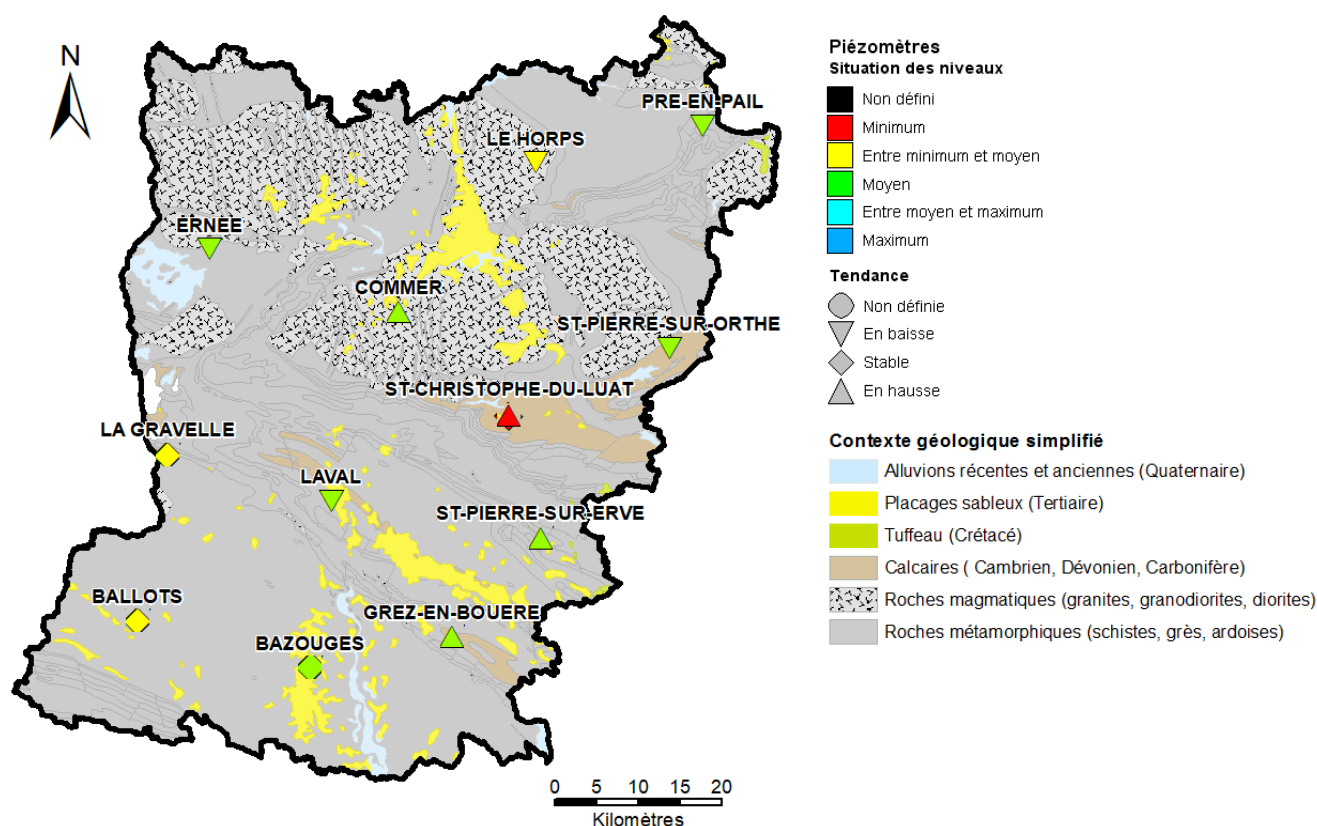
N

PRE-EN-PAIL
LE HORPS
ERNEE
COMMER
ST-PIERRE-SUR-ORTHE
ST-CHRISTOPHE-DU-LUAT
LA GRAVELLE
LAVAL
ST-PIERRE-SUR-ERVE
BALLOTS
GREZ-EN-BOUERE
BAZOUGES

Piézomètres
Situation des niveaux
Non défini
Minimum
Entre minimum et moyen
Moyen
Entre moyen et maximum
Maximum

Tendance
Non définie
En baisse
Stable
En hausse

Contexte géologique simplifié
Alluvions récentes et anciennes (Quaternaire)
Placages sableux (Tertiaire)
Tuffeau (Crétacé)
Calcaires ( Cambrien, Dévonien, Carbonifère)
Roches magmatiques (granites, granodiorites, diorites)
Roches métamorphiques (schistes, grès, ardoises)

0 5 10 15 20
Kilomètres